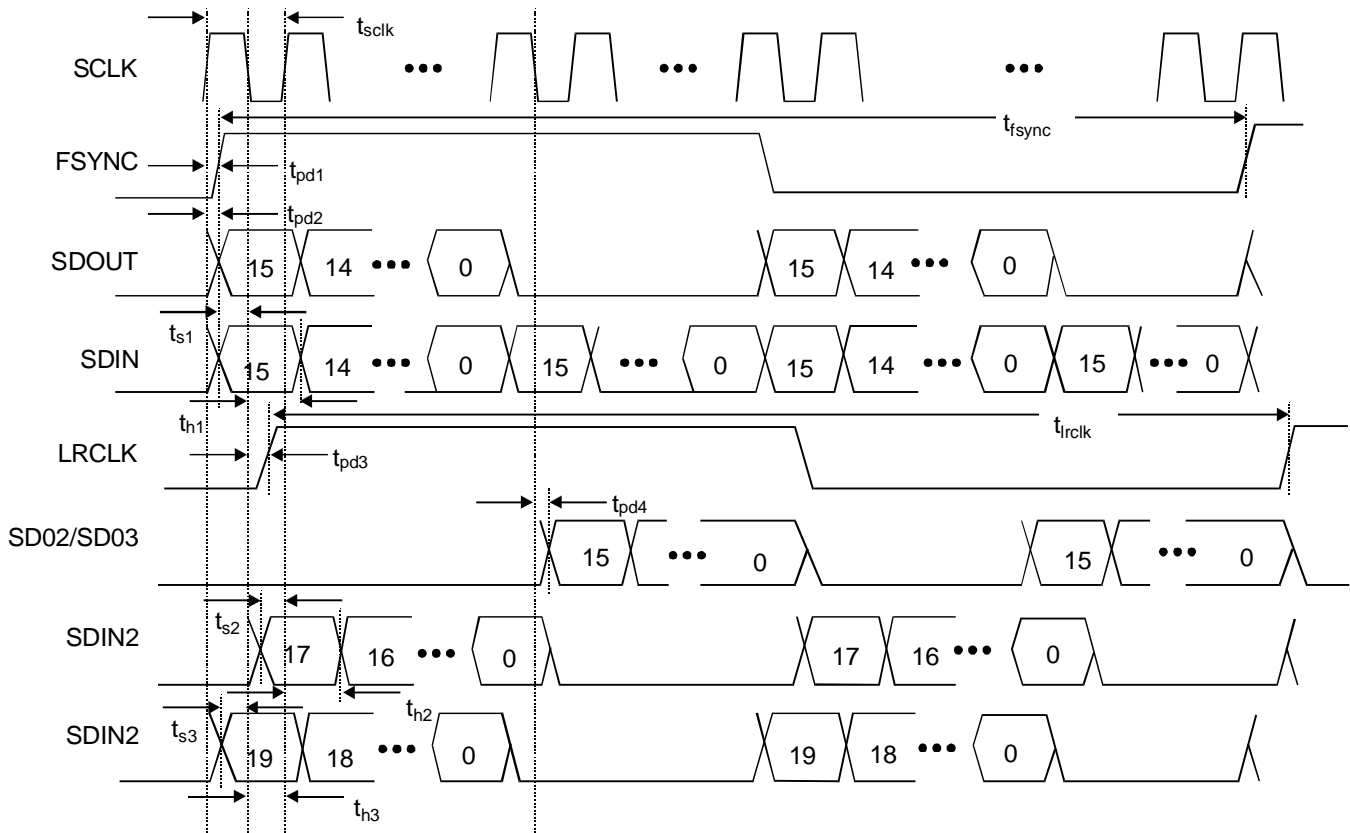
$t_{sclk}$

SCLK

•••

•••

•••

$t_{fsync}$

FSYNC

$t_{pd1}$

$t_{pd2}$

SDOUT

15

14

•••

0

15

14

•••

0

$t_{s1}$

SDIN

15

14

•••

0

15

•••

0

15

14

•••

0

15

•••

0

$t_{h1}$

$t_{lrclk}$

LRCLK

$t_{pd3}$

$t_{pd4}$

SD02/SD03

15

•••

0

15

•••

0

$t_{s2}$

SDIN2

17

16

•••

0

17

16

•••

0

$t_{h2}$

$t_{s3}$

SDIN2

19

18

•••

0

19

18

•••

0

$t_{h3}$